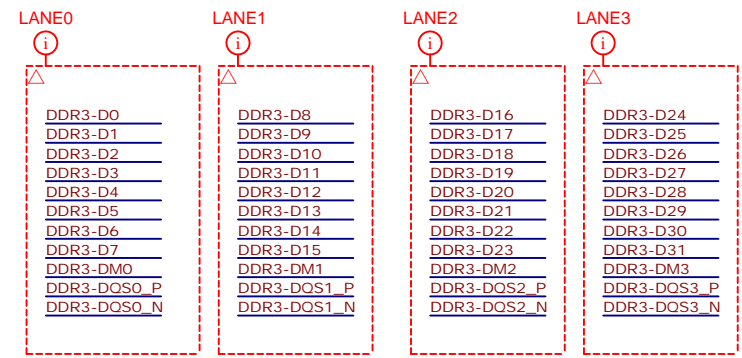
LANE0

i

DDR3-D0
DDR3-D1
DDR3-D2
DDR3-D3
DDR3-D4
DDR3-D5
DDR3-D6
DDR3-D7
DDR3-DM0
DDR3-DQS0_P
DDR3-DQS0_N

LANE1

i

DDR3-D8
DDR3-D9
DDR3-D10
DDR3-D11
DDR3-D12
DDR3-D13
DDR3-D14
DDR3-D15
DDR3-DM1
DDR3-DQS1_P
DDR3-DQS1_N

LANE2

i

DDR3-D16
DDR3-D17
DDR3-D18
DDR3-D19
DDR3-D20
DDR3-D21
DDR3-D22
DDR3-D23
DDR3-DM2
DDR3-DQS2_P
DDR3-DQS2_N

LANE3

i

DDR3-D24
DDR3-D25
DDR3-D26
DDR3-D27
DDR3-D28
DDR3-D29
DDR3-D30
DDR3-D31
DDR3-DM3
DDR3-DQS3_P
DDR3-DQS3_N